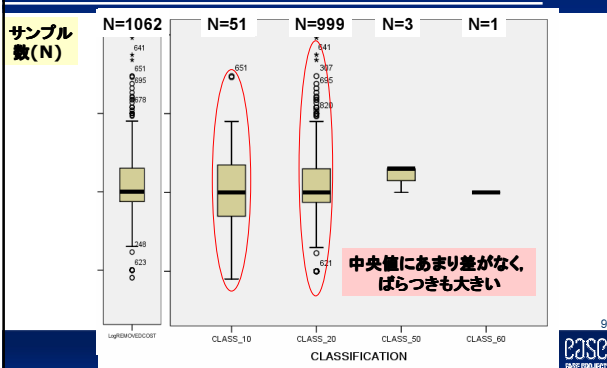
サンプル数(N)

N=1062

641
651
695
678
248
623

LogREMOVEDCOST

N=51

651

N=999

641
307
695
620
621

N=3

N=1

中央値にあまり差がなく、ばらつきも大きい

CLASS_10 CLASS_20 CLASS_50 CLASS_60

CLASSIFICATION

9